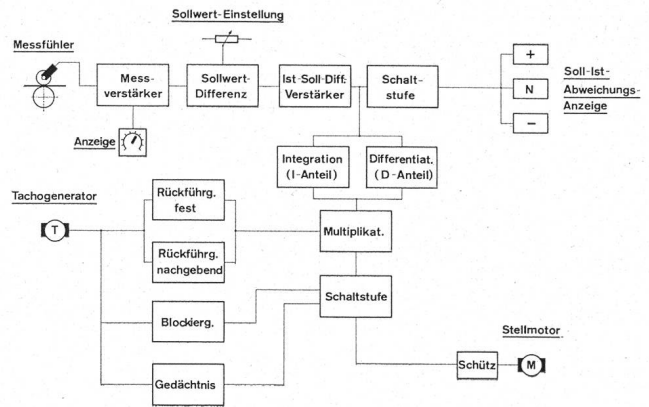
Sollwert-Einstellung

Messfühler

Mess-verstärker

Sollwert-Differenz

Ist-Soll-Diff. Verstärker

Schalt-stufe

+

N

−

Soll-Ist-Abweichungs-Anzeige

Anzeige

Integration (I-Anteil)

Differentiat. (D-Anteil)

Tachogenerator

T

Rückführg. fest

Rückführg. nachgebend

Multiplikat.

Schaltstufe

Blockierg.

Stellmotor

Gedächtnis

Schütz

M